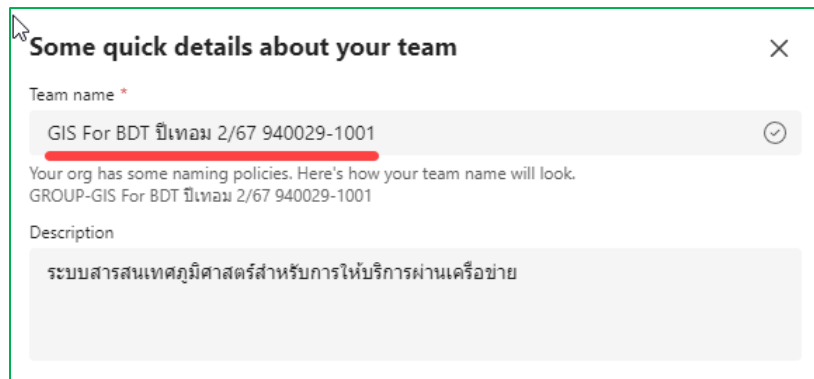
Some quick details about your team

Team name *

GIS For BDT ปีเทอม 2/67 940029-1001

Your org has some naming policies. Here's how your team name will look.
GROUP-GIS For BDT ปีเทอม 2/67 940029-1001

Description

ระบบสารสนเทศภูมิศาสตร์สำหรับการให้บริการผ่านเครือข่าย